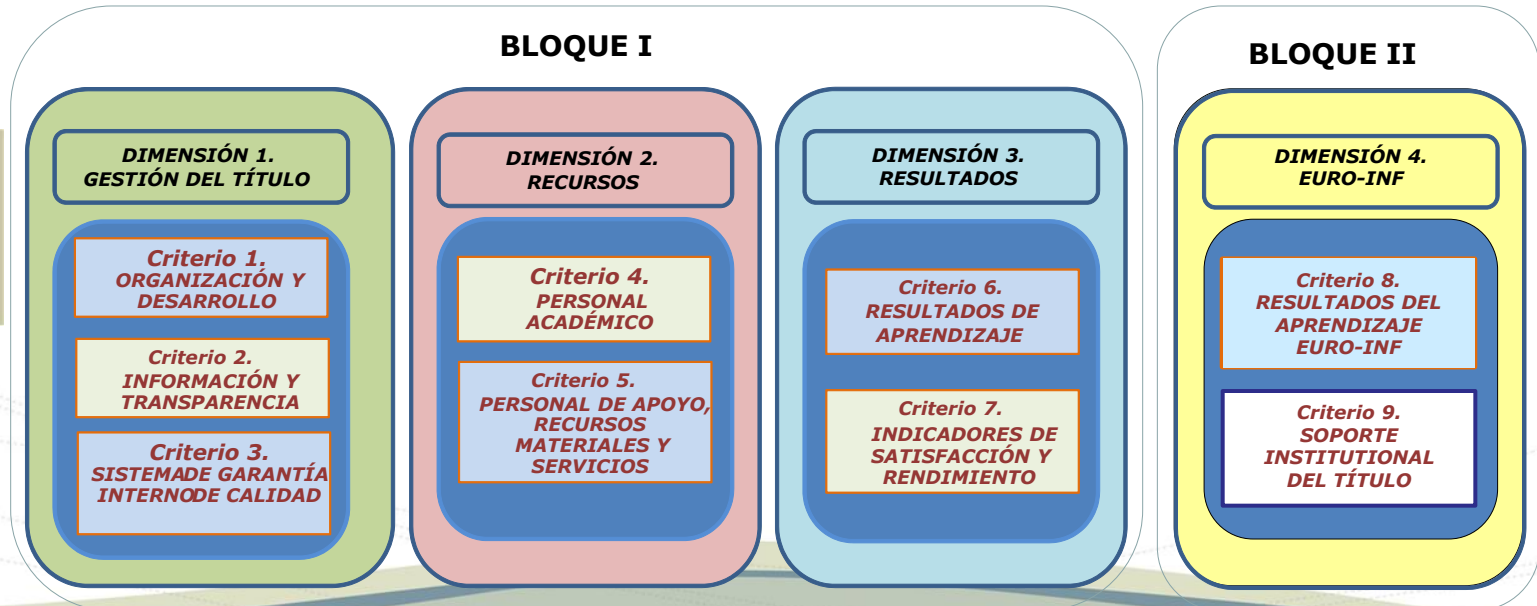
BLOQUE I

DIMENSIÓN 1.
GESTIÓN DEL TÍTULO

Criterio 1.
ORGANIZACIÓN Y DESARROLLO

Criterio 2.
INFORMACIÓN Y TRANSPARENCIA

Criterio 3.
SISTEMADE GARANTÍA INTERNODE CALIDAD

DIMENSIÓN 2.
RECURSOS

Criterio 4.
PERSONAL ACADÉMICO

Criterio 5.
PERSONAL DE APOYO, RECURSOS MATERIALES Y SERVICIOS

DIMENSIÓN 3.
RESULTADOS

Criterio 6.
RESULTADOS DE APRENDIZAJE

Criterio 7.
INDICADORES DE SATISFACCIÓN Y RENDIMIENTO

BLOQUE II

DIMENSIÓN 4.
EURO-INF

Criterio 8.
RESULTADOS DEL APRENDIZAJE EURO-INF

Criterio 9.
SOPORTE INSTITUTIONAL DEL TÍTULO